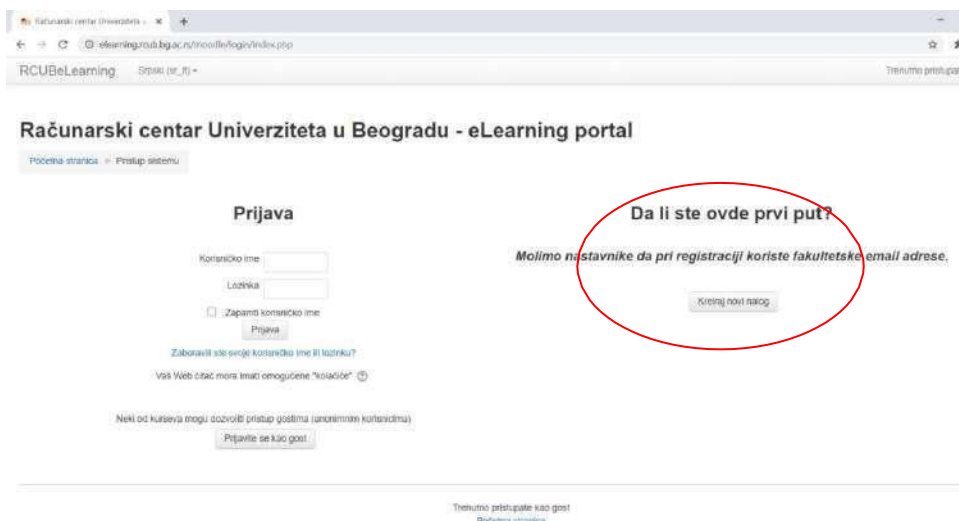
Računarski centar Univerziteta u ×

elearning.rcub.bg.ac.rs/moodle/login/index.php

RCUBeLearning Srpski (sr_lt) ▾

Trenutno pristupa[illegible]

Računarski centar Univerziteta u Beogradu - eLearning portal

Početna stranica ► Pristup sistemu

Prijava

Korisničko ime

Lozinka

Zapamti korisničko ime

Prijava

Zaboravili ste svoje korisničko ime ili lozinku?

Vaš Web čitač mora imati omogućene "kolačiće"

Neki od kurseva mogu dozvoliti pristup gostima (anonimnim korisnicima)

Prijavite se kao gost

Da li ste ovde prvi put?

Molimo nastavnike da pri registraciji koriste fakultetske email adrese.

Kreiraj novi nalog

Trenutno pristupate kao gost

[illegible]